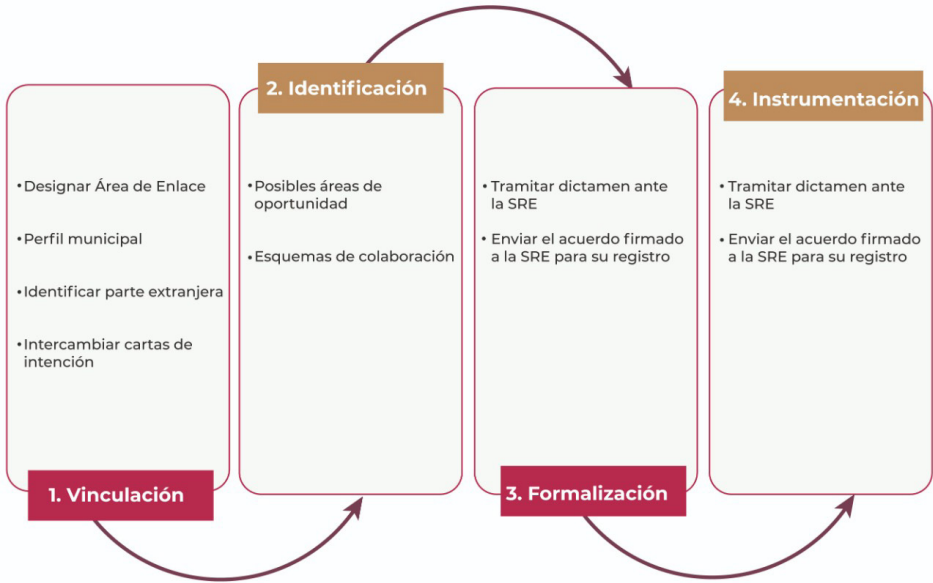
• Designar Área de Enlace

• Perfil municipal

• Identificar parte extranjera

• Intercambiar cartas de intención

1. Vinculación

2. Identificación

• Posibles áreas de oportunidad

• Esquemas de colaboración

• Tramitar dictamen ante la SRE

• Enviar el acuerdo firmado a la SRE para su registro

3. Formalización

4. Instrumentación

• Tramitar dictamen ante la SRE

• Enviar el acuerdo firmado a la SRE para su registro